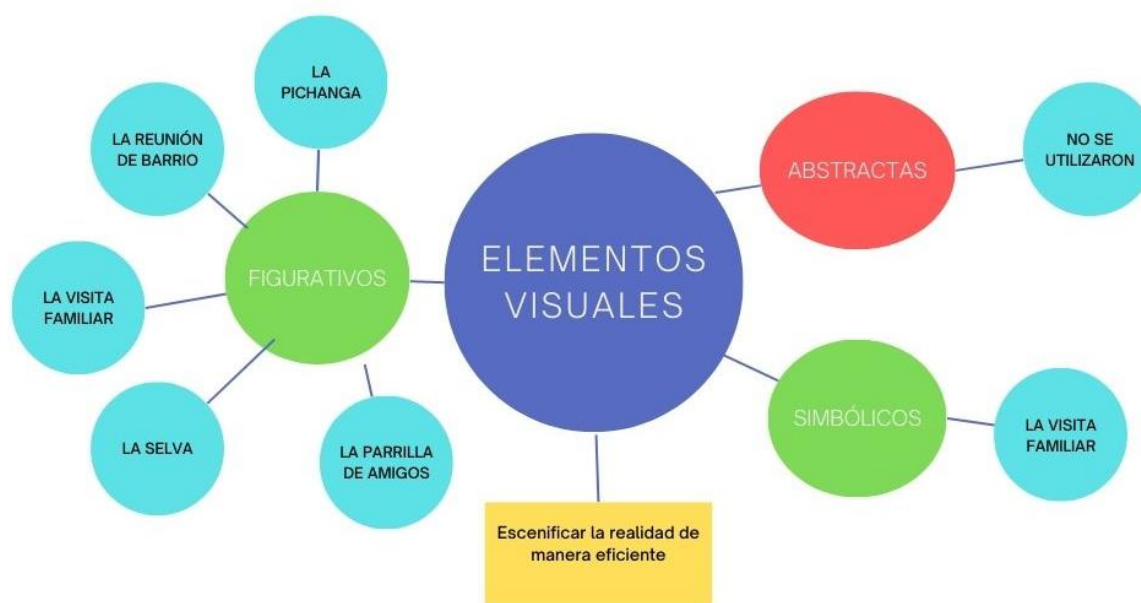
LA PICHANGA

LA REUNIÓN DE BARRIO

ABSTRACTAS

NO SE UTILIZARON

FIGURATIVOS

ELEMENTOS VISUALES

LA VISITA FAMILIAR

SIMBÓLICOS

LA VISITA FAMILIAR

LA SELVA

LA PARRILLA DE AMIGOS

Escenificar la realidad de manera eficiente